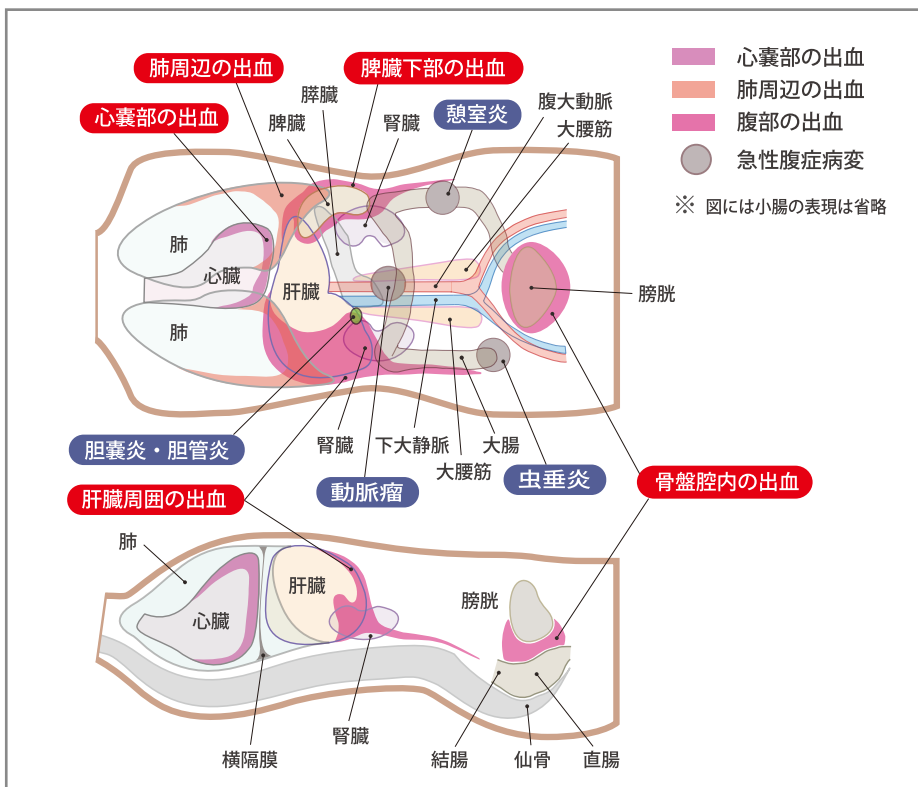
心嚢部の出血
肺周辺の出血
腹部の出血
急性腹症病変
※ 図には小腸の表現は省略

肺周辺の出血
脾臓下部の出血
心嚢部の出血
膵臓
脾臓
腎臓
憩室炎
腹大動脈
大腰筋
肺
心臓
肝臓
肺
膀胱
胆嚢炎・胆管炎
腎臓
下大静脈
大腸
大腰筋
虫垂炎
骨盤腔内の出血
動脈瘤
肝臓周囲の出血

肺
肝臓
心臓
膀胱
腎臓
横隔膜
結腸
仙骨
直腸